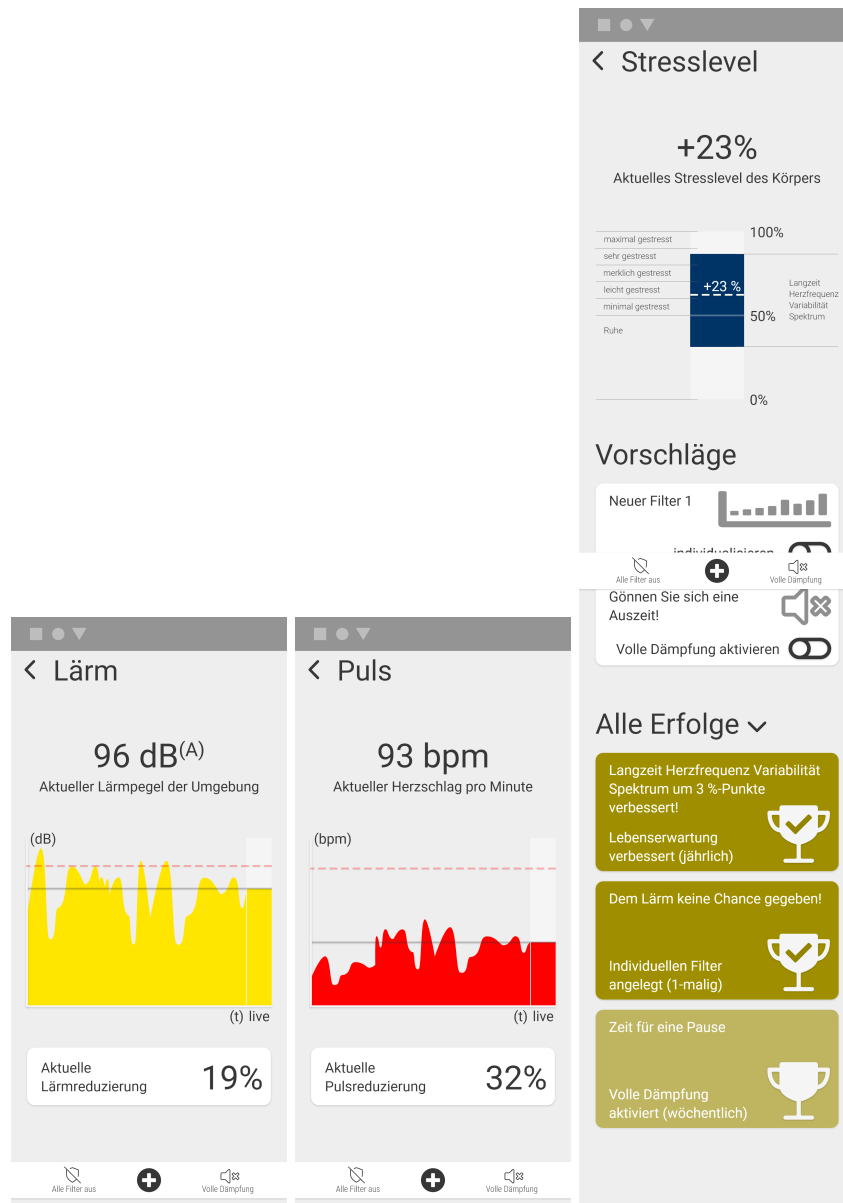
Stresslevel

+23%
Aktuelles Stresslevel des Körpers

maximal gestresst
sehr gestresst
merklich gestresst
leicht gestresst
minimal gestresst
Ruhe

+23 %

100%
50%
0%

Langzeit Herzfrequenz Variabilität Spektrum

Vorschläge

Neuer Filter 1

individualisieren

Alle Filter aus
Volle Dämpfung

Gönnen Sie sich eine Auszeit!

Volle Dämpfung aktivieren

Alle Erfolge

Langzeit Herzfrequenz Variabilität Spektrum um 3 %-Punkte verbessert!

Lebenserwartung verbessert (jährlich)

Dem Lärm keine Chance gegeben!

Individuellen Filter angelegt (1-malig)

Zeit für eine Pause

Volle Dämpfung aktiviert (wöchentlich)

Lärm

96 dB$^{(A)}$
Aktueller Lärmpegel der Umgebung

(dB)

(t) live

Aktuelle Lärmreduzierung 19%

Alle Filter aus
Volle Dämpfung

Puls

93 bpm
Aktueller Herzschlag pro Minute

(bpm)

(t) live

Aktuelle Pulsreduzierung 32%

Alle Filter aus
Volle Dämpfung